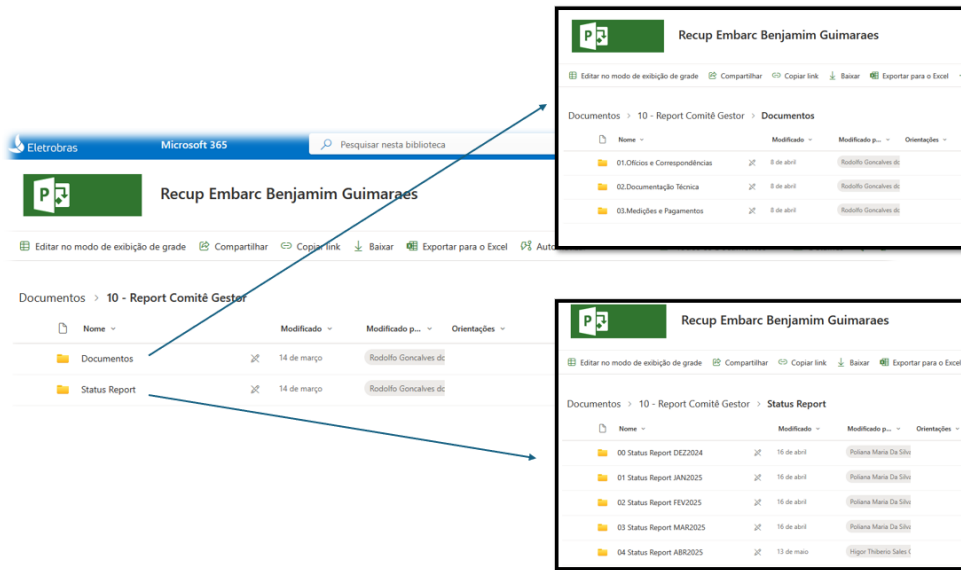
Eletrobras Microsoft 365 Pesquisar nesta biblioteca

Recup Embarc Benjamim Guimaraes

Editar no modo de exibição de grade Compartilhar Copiar link Baixar Exportar para o Excel Auto

Documentos > 10 - Report Comitê Gestor

| Nome | | Modificado | Modificado p... | Orientações |
|---|---|---|---|---|
| Documentos | | 14 de março | Rodolfo Goncalves dc | |
| Status Report | | 14 de março | Rodolfo Goncalves dc | |

Recup Embarc Benjamim Guimaraes

Editar no modo de exibição de grade Compartilhar Copiar link Baixar Exportar para o Excel

Documentos > 10 - Report Comitê Gestor > Documentos

| Nome | | Modificado | Modificado p... | Orientações |
|---|---|---|---|---|
| 01.Ofícios e Correspondências | | 8 de abril | Rodolfo Goncalves dc | |
| 02.Documentação Técnica | | 8 de abril | Rodolfo Goncalves dc | |
| 03.Medições e Pagamentos | | 8 de abril | Rodolfo Goncalves dc | |

Recup Embarc Benjamim Guimaraes

Editar no modo de exibição de grade Compartilhar Copiar link Baixar Exportar para o Excel

Documentos > 10 - Report Comitê Gestor > Status Report

| Nome | | Modificado | Modificado p... | Orientações |
|---|---|---|---|---|
| 00 Status Report DEZ2024 | | 16 de abril | Poliana Maria Da Silv | |
| 01 Status Report JAN2025 | | 16 de abril | Poliana Maria Da Silv | |
| 02 Status Report FEV2025 | | 16 de abril | Poliana Maria Da Silv | |
| 03 Status Report MAR2025 | | 16 de abril | Poliana Maria Da Silv | |
| 04 Status Report ABR2025 | | 13 de maio | Higor Thiberio Sales C | |